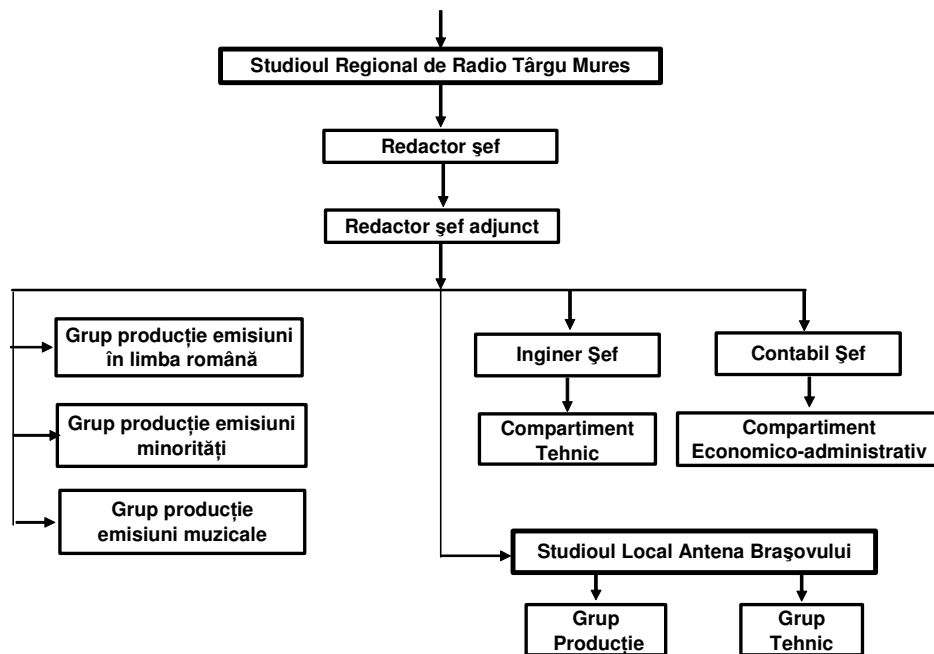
Studioul Regional de Radio Târgu Mures

Redactor şef

Redactor şef adjunct

Grup producţie emisiuni în limba română

Grup producţie emisiuni minorităţi

Grup producţie emisiuni muzicale

Inginer Şef

Compartiment Tehnic

Contabil Şef

Compartiment Economico-administrativ

Studioul Local Antena Braşovului

Grup Producţie

Grup Tehnic